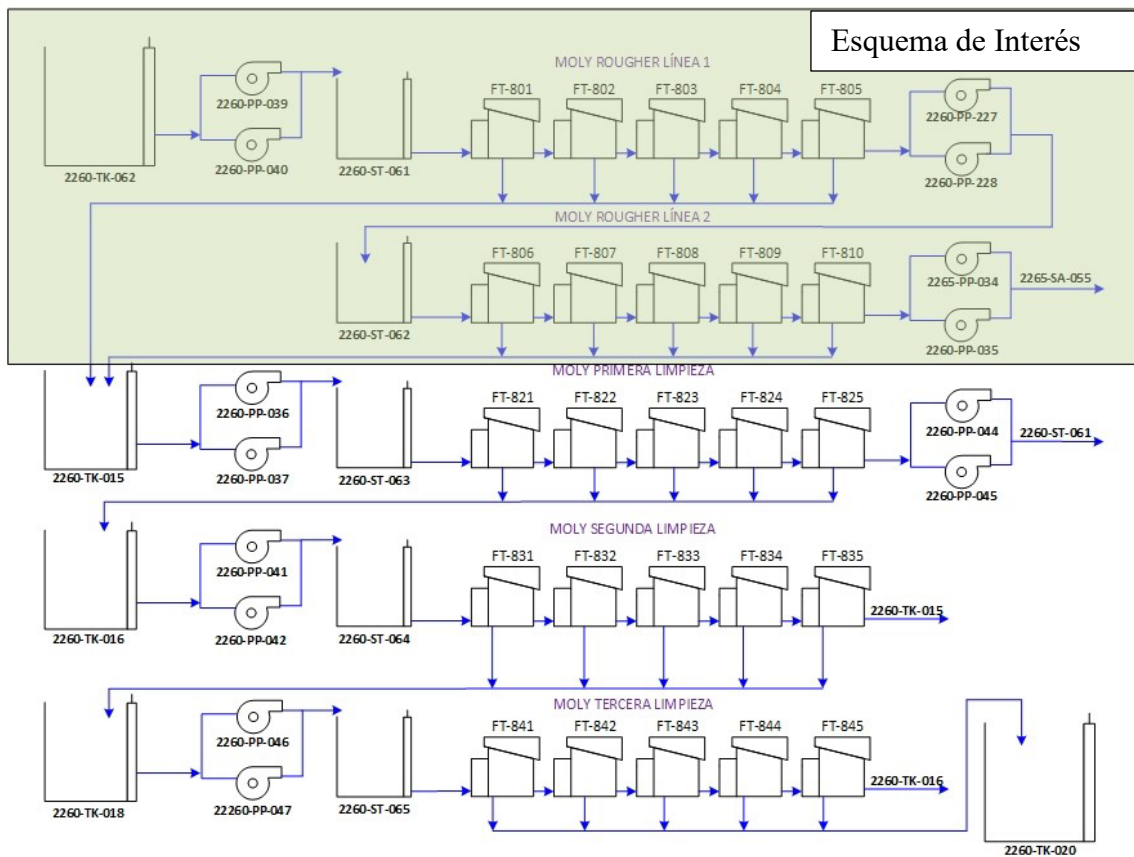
Esquema de Interés

MOLY ROUGHER LÍNEA 1

2260-TK-062
2260-PP-039
2260-PP-040
2260-ST-061
FT-801
FT-802
FT-803
FT-804
FT-805
2260-PP-227
2260-PP-228

MOLY ROUGHER LÍNEA 2

2260-ST-062
FT-806
FT-807
FT-808
FT-809
FT-810
2265-PP-034
2265-SA-055
2260-PP-035

MOLY PRIMERA LIMPIEZA

2260-TK-015
2260-PP-036
2260-PP-037
2260-ST-063
FT-821
FT-822
FT-823
FT-824
FT-825
2260-PP-044
2260-ST-061
2260-PP-045

MOLY SEGUNDA LIMPIEZA

2260-TK-016
2260-PP-041
2260-PP-042
2260-ST-064
FT-831
FT-832
FT-833
FT-834
FT-835
2260-TK-015

MOLY TERCERA LIMPIEZA

2260-TK-018
2260-PP-046
22260-PP-047
2260-ST-065
FT-841
FT-842
FT-843
FT-844
FT-845
2260-TK-016
2260-TK-020